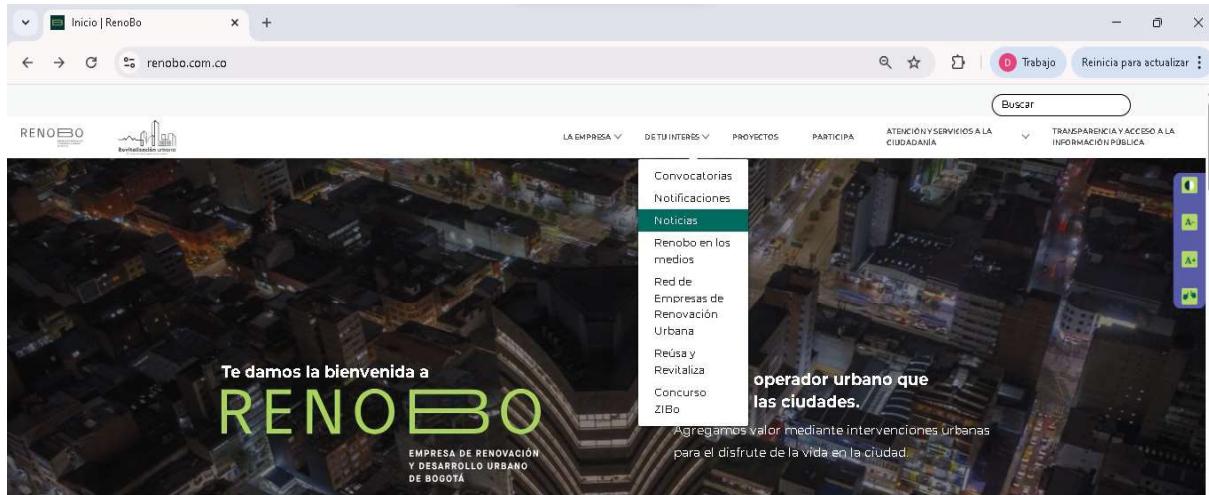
Inicio | RenoBo
renobo.com.co
D Trabajo
Reinicia para actualizar
Buscar
RENOBO
Revitalización urbana
LA EMPRESA
DE TU INTERÉS
PROYECTOS
PARTICIPA
ATENCIÓN Y SERVICIOS A LA CIUDADANÍA
TRANSPARENCIA Y ACCESO A LA INFORMACIÓN PÚBLICA
Convocatorias
Notificaciones
Noticias
Renobo en los medios
Red de Empresas de Renovación Urbana
Reúsa y Revitaliza
Concurso ZIBo
A-
A+
Te damos la bienvenida a
RENOBO
EMPRESA DE RENOVACIÓN Y DESARROLLO URBANO DE BOGOTÁ
operador urbano que
las ciudades.
Agregamos valor mediante intervenciones urbanas para el disfrute de la vida en la ciudad.